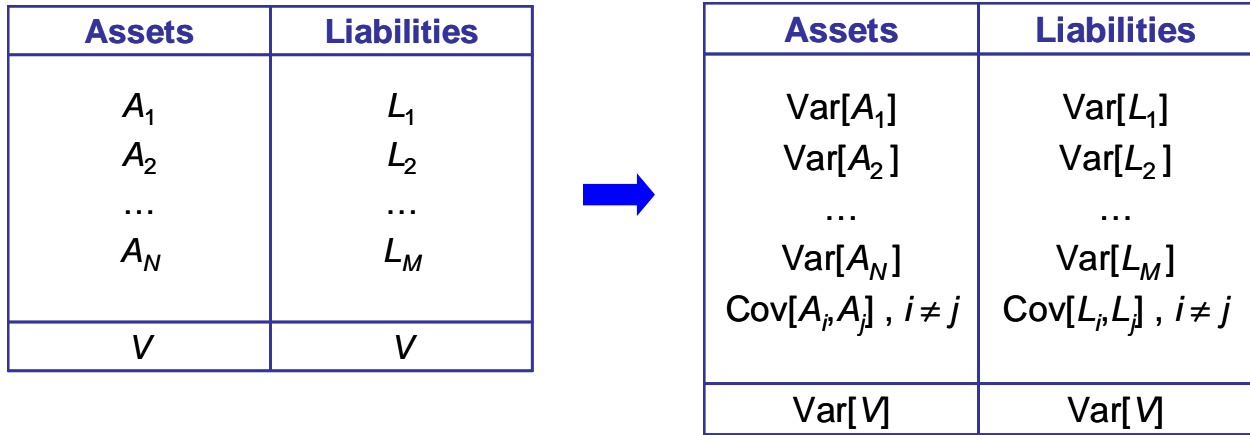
| Assets | Liabilities |
|---|---|
| $A_1$ $A_2$ … $A_N$ | $L_1$ $L_2$ … $L_M$ |
| $V$ | $V$ |

| Assets | Liabilities |
|---|---|
| Var[$A_1$] Var[$A_2$] … Var[$A_N$] Cov[$A_i$,$A_j$] , $i \neq j$ | Var[$L_1$] Var[$L_2$] … Var[$L_M$] Cov[$L_i$,$L_j$] , $i \neq j$ |
| Var[$V$] | Var[$V$] |